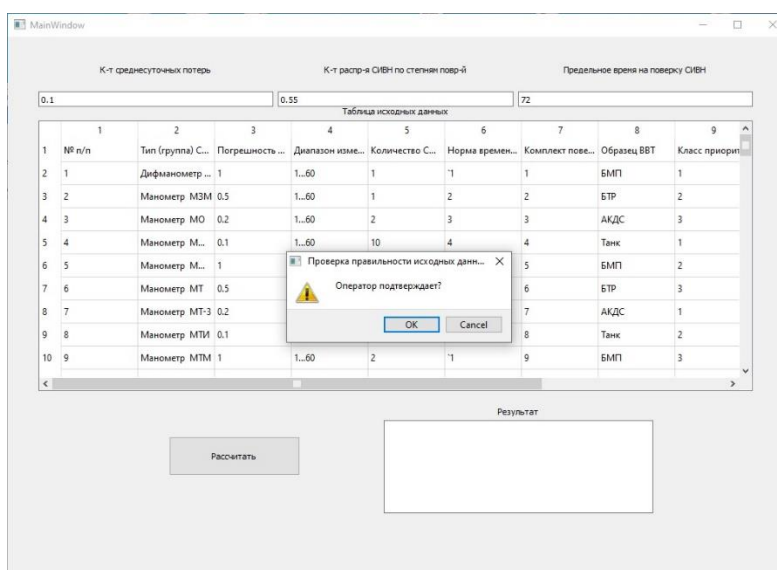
MainWindow

К-т среднесуточных потерь

К-т распр-я СИВН по степням повр-й

Предельное время на поверку СИВН

0.1

0.55

72

Таблица исходных данных

| | 1 | 2 | 3 | 4 | 5 | 6 | 7 | 8 | 9 |
|---|---|---|---|---|---|---|---|---|---|
| 1 | № п/п | Тип (группа) С... | Погрешность ... | Диапазон изме... | Количество С... | Норма времен... | Комплект пове... | Образец ВВТ | Класс приорит |
| 2 | 1 | Дифманометр ... | 1 | 1...60 | 1 | 1 | 1 | БМП | 1 |
| 3 | 2 | Манометр МЗМ | 0.5 | 1...60 | 1 | 2 | 2 | БТР | 2 |
| 4 | 3 | Манометр МО | 0.2 | 1...60 | 2 | 3 | 3 | АКДС | 3 |
| 5 | 4 | Манометр М... | 0.1 | 1...60 | 10 | 4 | 4 | Танк | 1 |
| 6 | 5 | Манометр М... | 1 | | | | 5 | БМП | 2 |
| 7 | 6 | Манометр МТ | 0.5 | | | | 6 | БТР | 3 |
| 8 | 7 | Манометр МТ-3 | 0.2 | | | | 7 | АКДС | 1 |
| 9 | 8 | Манометр МТИ | 0.1 | | | | 8 | Танк | 2 |
| 10 | 9 | Манометр МТМ | 1 | 1...60 | 2 | 1 | 9 | БМП | 3 |

Проверка правильности исходных данн...

Оператор подтверждает?

OK

Cancel

Результат

Рассчитать